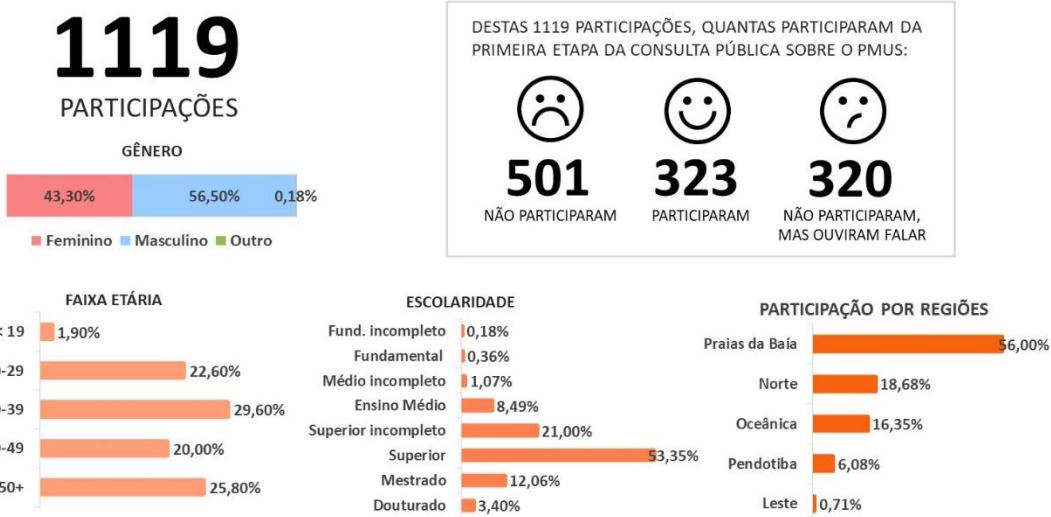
1119
PARTICIPAÇÕES

GÊNERO

43,30% 56,50% 0,18%

Feminino Masculino Outro

DESTAS 1119 PARTICIPAÇÕES, QUANTAS PARTICIPARAM DA PRIMEIRA ETAPA DA CONSULTA PÚBLICA SOBRE O PMUS:

501
NÃO PARTICIPARAM

323
PARTICIPARAM

320
NÃO PARTICIPARAM, MAS OUVIRAM FALAR

FAIXA ETÁRIA

| | |
|---|---|
| < 19 | 1,90% |
| -29 | 22,60% |
| -39 | 29,60% |
| -49 | 20,00% |
| 50+ | 25,80% |

ESCOLARIDADE

| | |
|---|---|
| Fund. incompleto | 0,18% |
| Fundamental | 0,36% |
| Médio incompleto | 1,07% |
| Ensino Médio | 8,49% |
| Superior incompleto | 21,00% |
| Superior | 53,35% |
| Mestrado | 12,06% |
| Douturado | 3,40% |

PARTICIPAÇÃO POR REGIÕES

| | |
|---|---|
| Praias da Baía | 56,00% |
| Norte | 18,68% |
| Oceânica | 16,35% |
| Pendotiba | 6,08% |
| Leste | 0,71% |